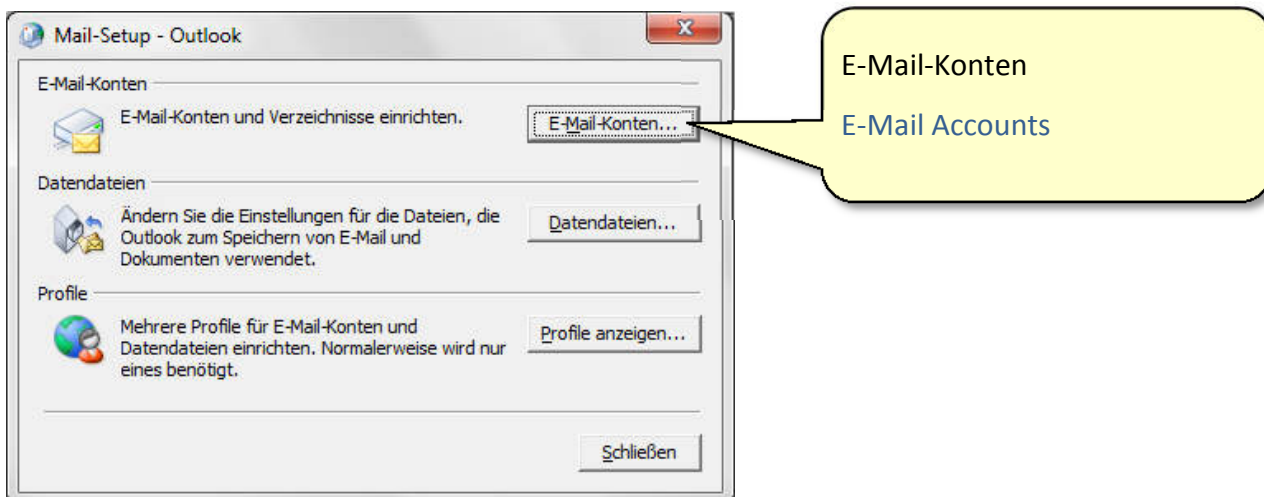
Mail-Setup - Outlook

E-Mail-Konten

E-Mail-Konten und Verzeichnisse einrichten.

E-Mail-Konten...

Datendateien

Ändern Sie die Einstellungen für die Dateien, die Outlook zum Speichern von E-Mail und Dokumenten verwendet.

Datendateien...

Profile

Mehrere Profile für E-Mail-Konten und Datendateien einrichten. Normalerweise wird nur eines benötigt.

Profile anzeigen...

Schließen

E-Mail-Konten

E-Mail Accounts